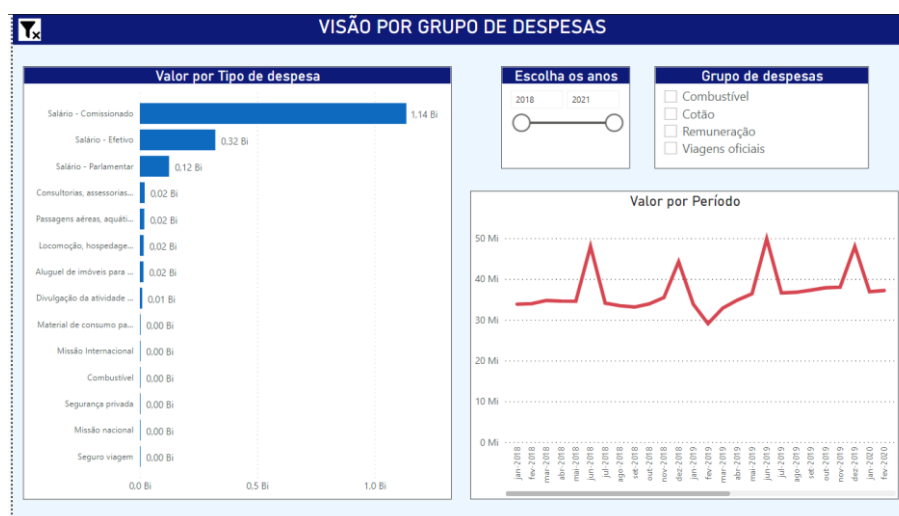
VISÃO POR GRUPO DE DESPESAS

Valor por Tipo de despesa

| | |
|---|---|
| Salário - Comissionado | 1,14 Bi |
| Salário - Efetivo | 0,32 Bi |
| Salário - Parlamentar | 0,12 Bi |
| Consultorias, assessorias... | 0,02 Bi |
| Passagens aéreas, aquáti... | 0,02 Bi |
| Locomoção, hospedage... | 0,02 Bi |
| Aluguel de imóveis para ... | 0,02 Bi |
| Divulgação da atividade ... | 0,01 Bi |
| Material de consumo pa... | 0,00 Bi |
| Missão Internacional | 0,00 Bi |
| Combustível | 0,00 Bi |
| Segurança privada | 0,00 Bi |
| Missão nacional | 0,00 Bi |
| Seguro viagem | 0,00 Bi |

0,0 Bi 0,5 Bi 1,0 Bi

Escolha os anos
2018 2021

Grupo de despesas
Combustível
Cotão
Remuneração
Viagens oficiais

Valor por Período
50 Mi
40 Mi
30 Mi
20 Mi
10 Mi
0 Mi
jan-2018 fev-2018 mar-2018 abr-2018 mai-2018 jun-2018 jul-2018 ago-2018 set-2018 out-2018 nov-2018 dez-2018 jan-2019 fev-2019 mar-2019 abr-2019 mai-2019 jun-2019 jul-2019 ago-2019 set-2019 out-2019 nov-2019 dez-2019 jan-2020 fev-2020